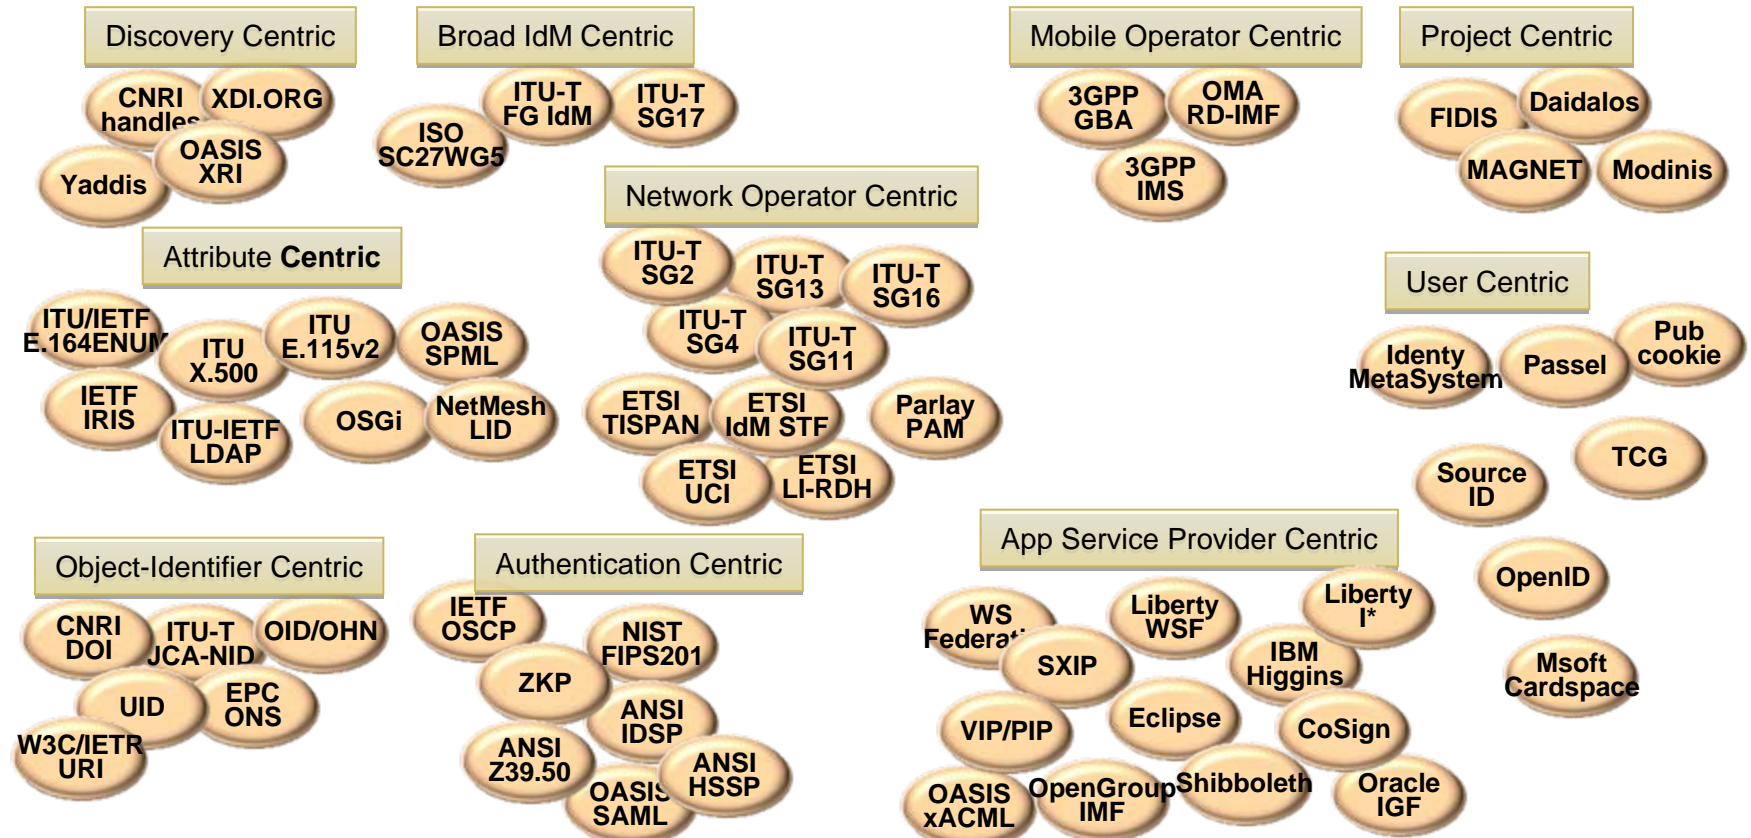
Discovery Centric

CNRI handles
XDI.ORG
OASIS XRI
Yaddis

Broad IdM Centric

ITU-T FG IdM
ITU-T SG17
ISO SC27WG5

Mobile Operator Centric

3GPP GBA
OMA RD-IMF
3GPP IMS

Project Centric

FIDIS
Daidalos
MAGNET
Modinis

Network Operator Centric

ITU-T SG2
ITU-T SG13
ITU-T SG16
ITU-T SG4
ITU-T SG11
ETSI TISPAN
ETSI IdM STF
Parlay PAM
ETSI UCI
ETSI LI-RDH

Attribute Centric

ITU/IETF E.164ENUM
ITU X.500
ITU E.115v2
OASIS SPML
IETF IRIS
ITU-IETF LDAP
OSGi
NetMesh LID

User Centric

Identy MetaSystem
Passel
Pub cookie
TCG
Source ID
OpenID
Msoft Cardspace

Object-Identifier Centric

CNRI DOI
ITU-T JCA-NID
OID/OHN
UID
EPC ONS
W3C/IETR URI

Authentication Centric

IETF OSCP
NIST FIPS201
ZKP
ANSI IDSP
ANSI Z39.50
ANSI HSSP
OASIS SAML

App Service Provider Centric

WS Federat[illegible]
Liberty WSF
Liberty I*
SXIP
IBM Higgins
VIP/PIP
Eclipse
CoSign
OASIS xACML
OpenGroup IMF
Shibboleth
Oracle IGF